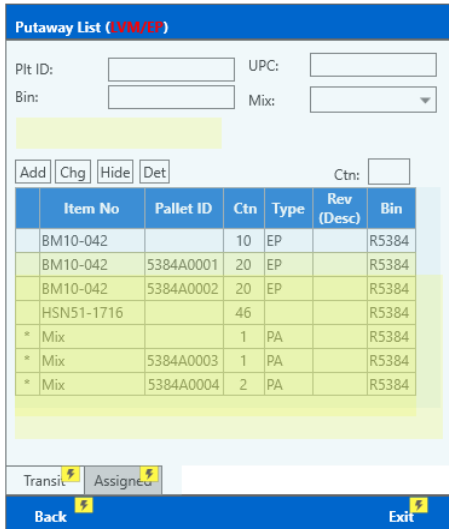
Putaway List (LVM/EP)

Plt ID:
UPC:
Bin:
Mix:

Add Chg Hide Det
Ctn:

| | Item No | Pallet ID | Ctn | Type | Rev (Desc) | Bin |
|---|---|---|---|---|---|---|
| | BM10-042 | | 10 | EP | | R5384 |
| | BM10-042 | 5384A0001 | 20 | EP | | R5384 |
| | BM10-042 | 5384A0002 | 20 | EP | | R5384 |
| | HSN51-1716 | | 46 | | | R5384 |
| * | Mix | | 1 | PA | | R5384 |
| * | Mix | 5384A0003 | 1 | PA | | R5384 |
| * | Mix | 5384A0004 | 2 | PA | | R5384 |

Transit Assigned

Back
Exit